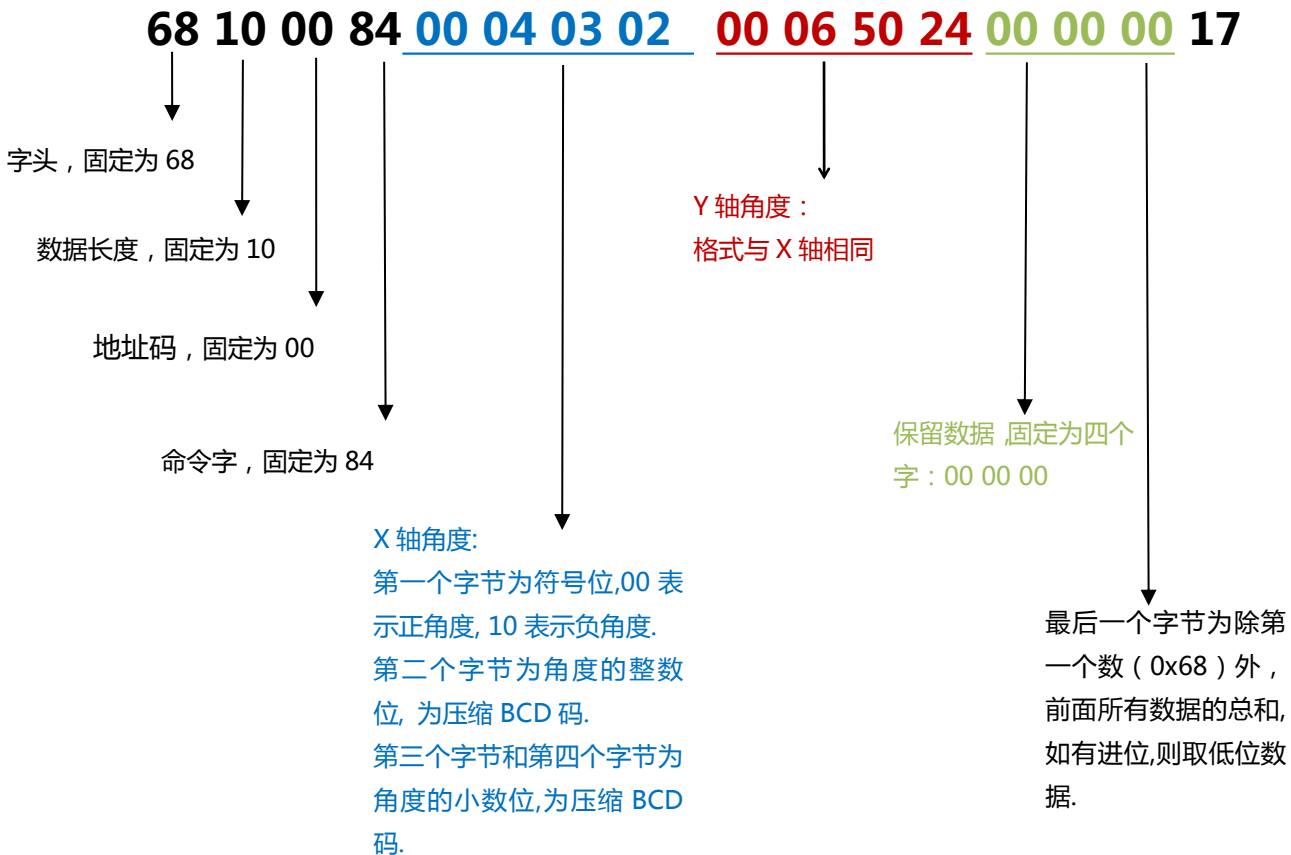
68 10 00 84 00 04 03 02 00 06 50 24 00 00 00 17

字头，固定为 68

数据长度，固定为 10

地址码，固定为 00

命令字，固定为 84

X 轴角度:
第一个字节为符号位,00 表示正角度, 10 表示负角度.
第二个字节为角度的整数位, 为压缩 BCD 码.
第三个字节和第四个字节为角度的小数位,为压缩 BCD 码.

Y 轴角度：
格式与 X 轴相同

保留数据 ,固定为四个字：00 00 00

最后一个字节为除第一个数（0x68）外，前面所有数据的总和,如有进位,则取低位数据.